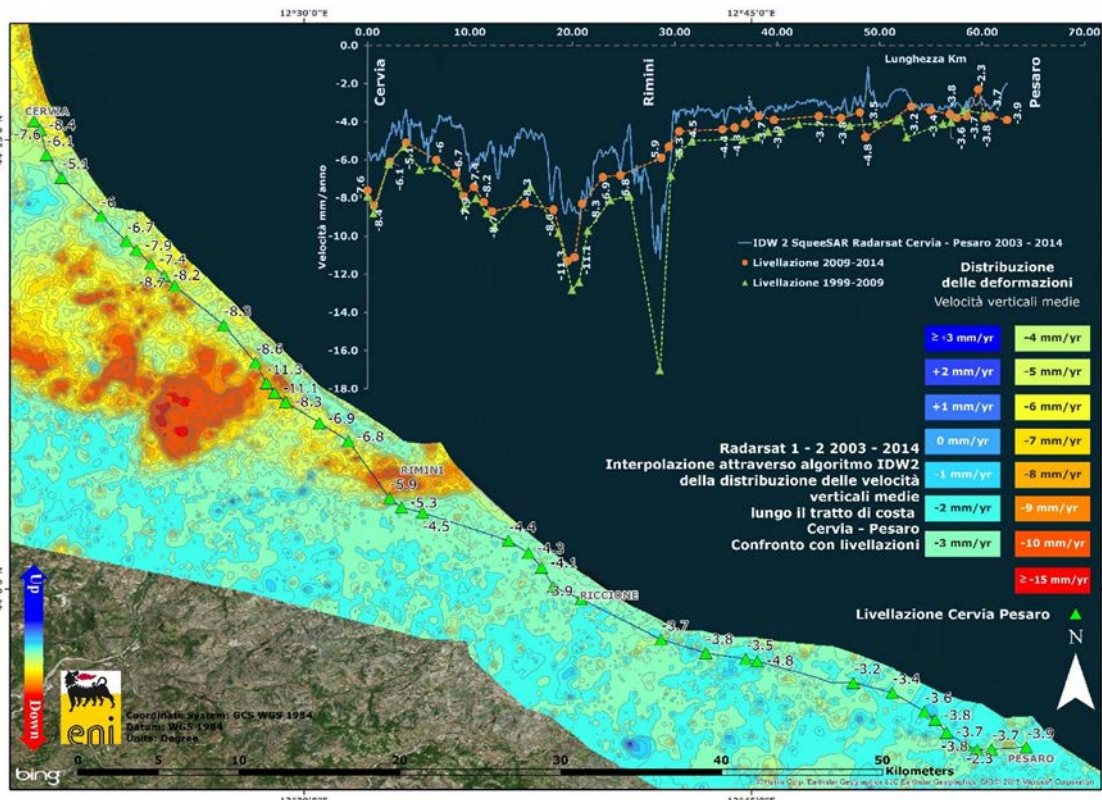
12°30'0"E
12°45'0"E

0.00 10.00 20.00 30.00 40.00 50.00 60.00 70.00

0.0
-2.0
-4.0
-6.0
-8.0
-10.0
-12.0
-14.0
-16.0
-18.0

Velocità mm/anno

Lunghezza Km

Cervia
Rimini
Pesaro

-7.6 -8.4 -6.1 -5.1 -6 -6.7 -7.9 -7.4 -8.2 -8.7 -8.3 -8.6 -11.3 -11.1 -8.3 -6.9 -6.8 -5.9 -5.3 -4.5 -4.4 -4.3 -4.1 -3.9 -3.7 -3.8 -3.5 -4.8 -3.2 -3.4 -3.6 -3.8 -3.7 -3.8 -2.3 -3.7 -3.9

IDW 2 SqueeSAR Radarsat Cervia - Pesaro 2003 - 2014
Livellazione 2009-2014
Livellazione 1999-2009

Distribuzione
delle deformazioni
Velocità verticali medie

| ≥ +3 mm/yr | -4 mm/yr |
|---|---|
| +2 mm/yr | -5 mm/yr |
| +1 mm/yr | -6 mm/yr |
| 0 mm/yr | -7 mm/yr |
| -1 mm/yr | -8 mm/yr |
| -2 mm/yr | -9 mm/yr |
| -3 mm/yr | -10 mm/yr |
| | ≥ -15 mm/yr |

Radarsat 1 - 2 2003 - 2014
Interpolazione attraverso algoritmo IDW2
della distribuzione delle velocità
verticali medie
lungo il tratto di costa
Cervia - Pesaro
Confronto con livellazioni

Livellazione Cervia Pesaro

N

CERVIA
-7.6 -3.4 -6.1 -5.4 -6 -6.7 -7.9 -7.4 -8.7 -8.2 -8.3 -8.6 -11.3 -11.1 -8.3 -6.9 -6.8
RIMINI
-5.9 -5.3 -4.5 -4.4 -4.3 -4.1 -3.9
RICCIONE
-3.7 -3.8 -3.5 -4.8 -3.2 -3.4 -3.6 -3.8 -3.7 -3.8 -2.3 -3.7 -3.9
PESARO

Up
Down

eni

Coordinate System: GCS WGS 1984
Datum: WGS 1984
Units: Degree

bing

0 5 10 20 30 40 50
Kilometers